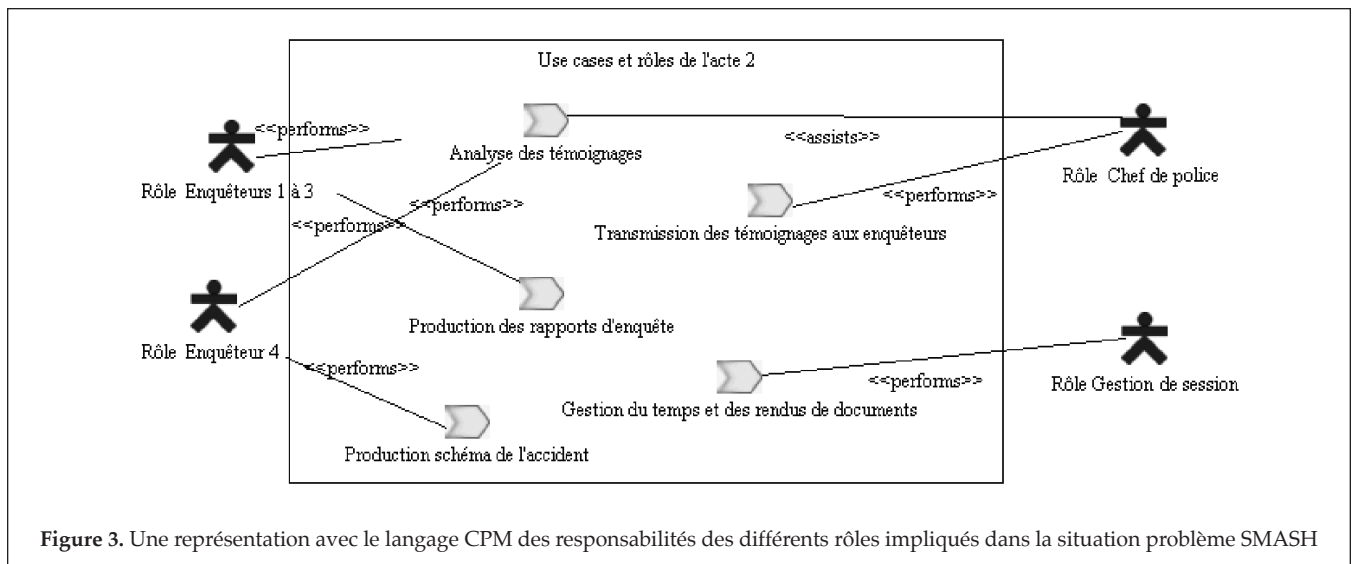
Use cases et rôles de l'acte 2

<<performs>>

Analyse des témoignages

<<assists>>

Rôle Chef de police

Rôle Enquêteurs 1 à 3

<<performs>>

<<performs>>

<<performs>>

Transmission des témoignages aux enquêteurs

Production des rapports d'enquête

Rôle Enquêteur 4

<<performs>>

Gestion du temps et des rendus de documents

<<performs>>

Rôle Gestion de session

Production schéma de l'accident

**Figure 3.** Une représentation avec le langage CPM des responsabilités des différents rôles impliqués dans la situation problème SMASH